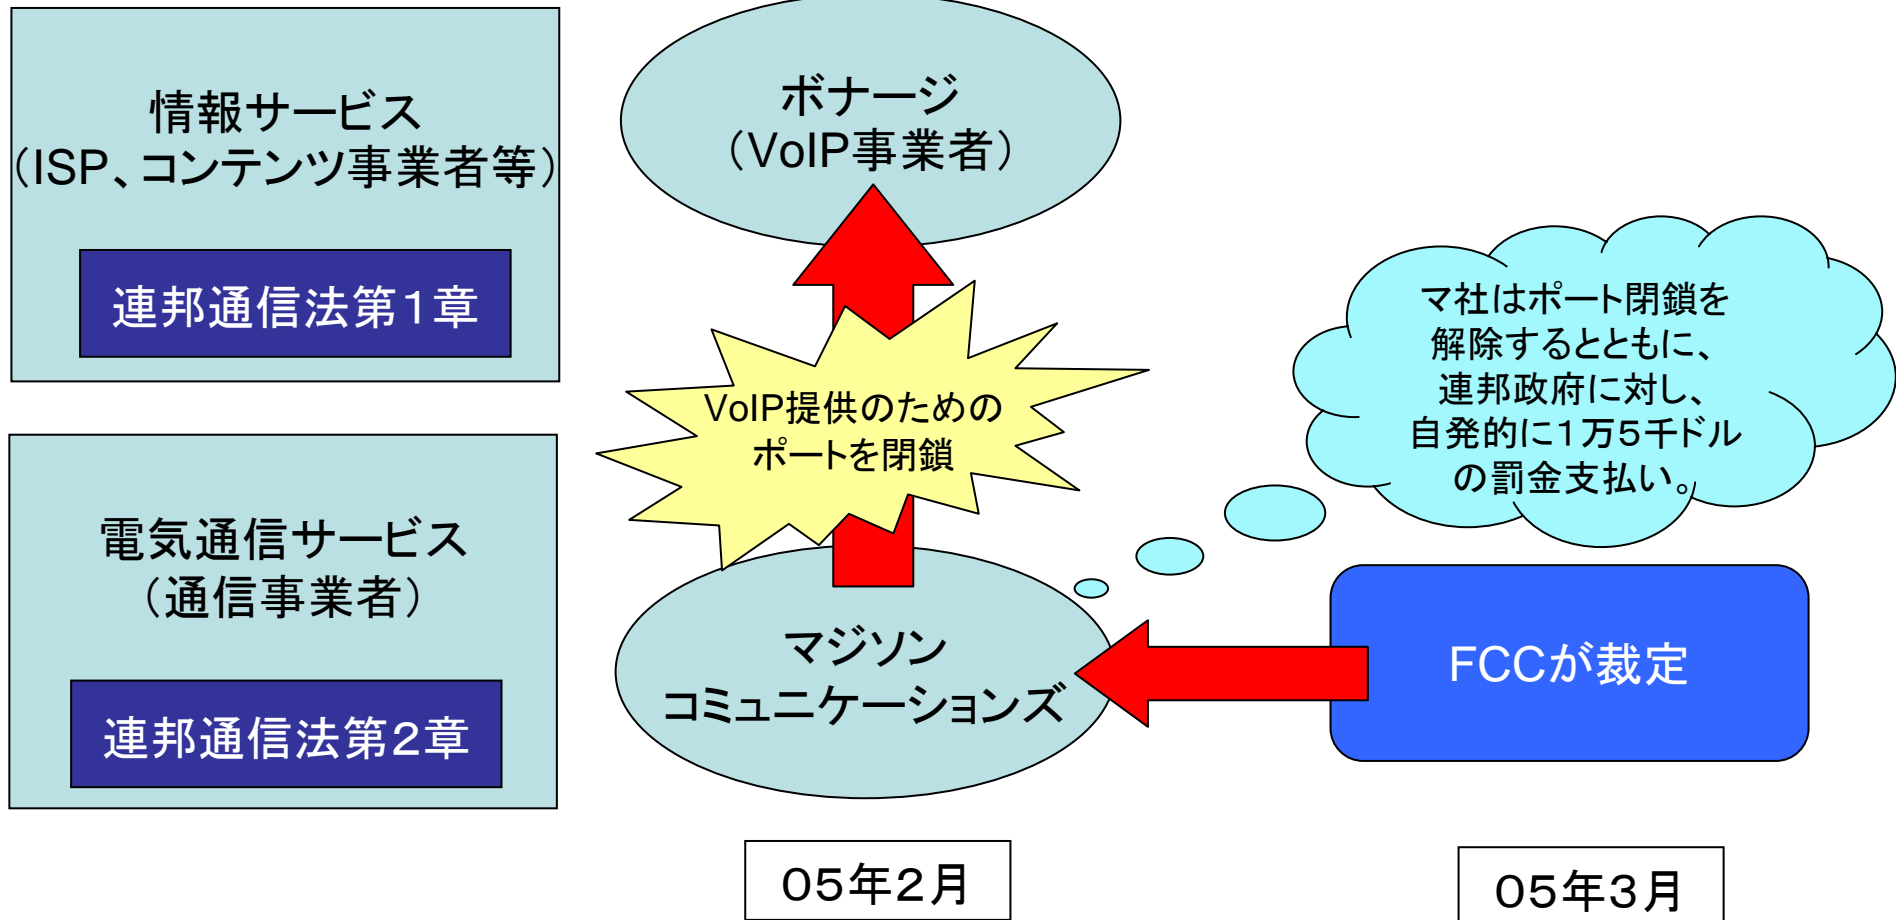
情報サービス
（ISP、コンテンツ事業者等）

連邦通信法第1章

電気通信サービス
（通信事業者）

連邦通信法第2章

ボナージ
（VoIP事業者）

VoIP提供のための
ポートを閉鎖

マジソン
コミュニケーションズ

マ社はポート閉鎖を
解除するとともに、
連邦政府に対し、
自発的に1万5千ドル
の罰金支払い。

FCCが裁定

05年2月

05年3月